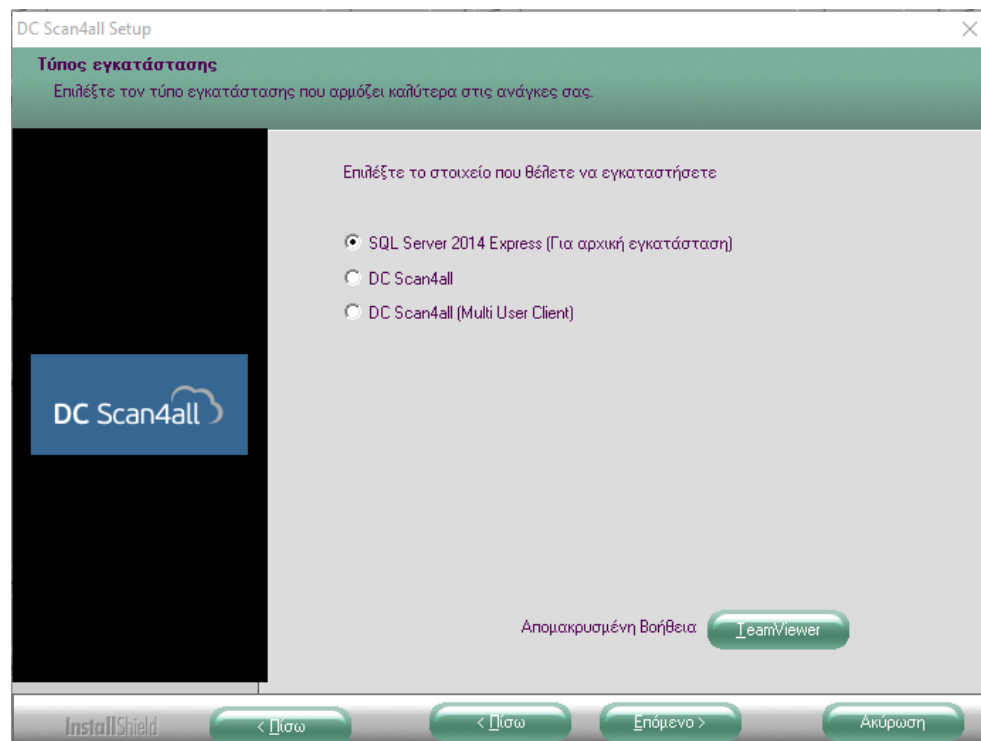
DC Scan4all Setup

Τύπος εγκατάστασης
Επιλέξτε τον τύπο εγκατάστασης που αρμόζει καλύτερα στις ανάγκες σας.

Επιλέξτε το στοιχείο που θέλετε να εγκαταστήσετε

SQL Server 2014 Express (Για αρχική εγκατάσταση)
DC Scan4all
DC Scan4all (Multi User Client)

DC Scan4all

Απομακρυσμένη Βοήθεια TeamViewer

InstallShield
< Πίσω
< Πίσω
Επόμενο >
Ακύρωση